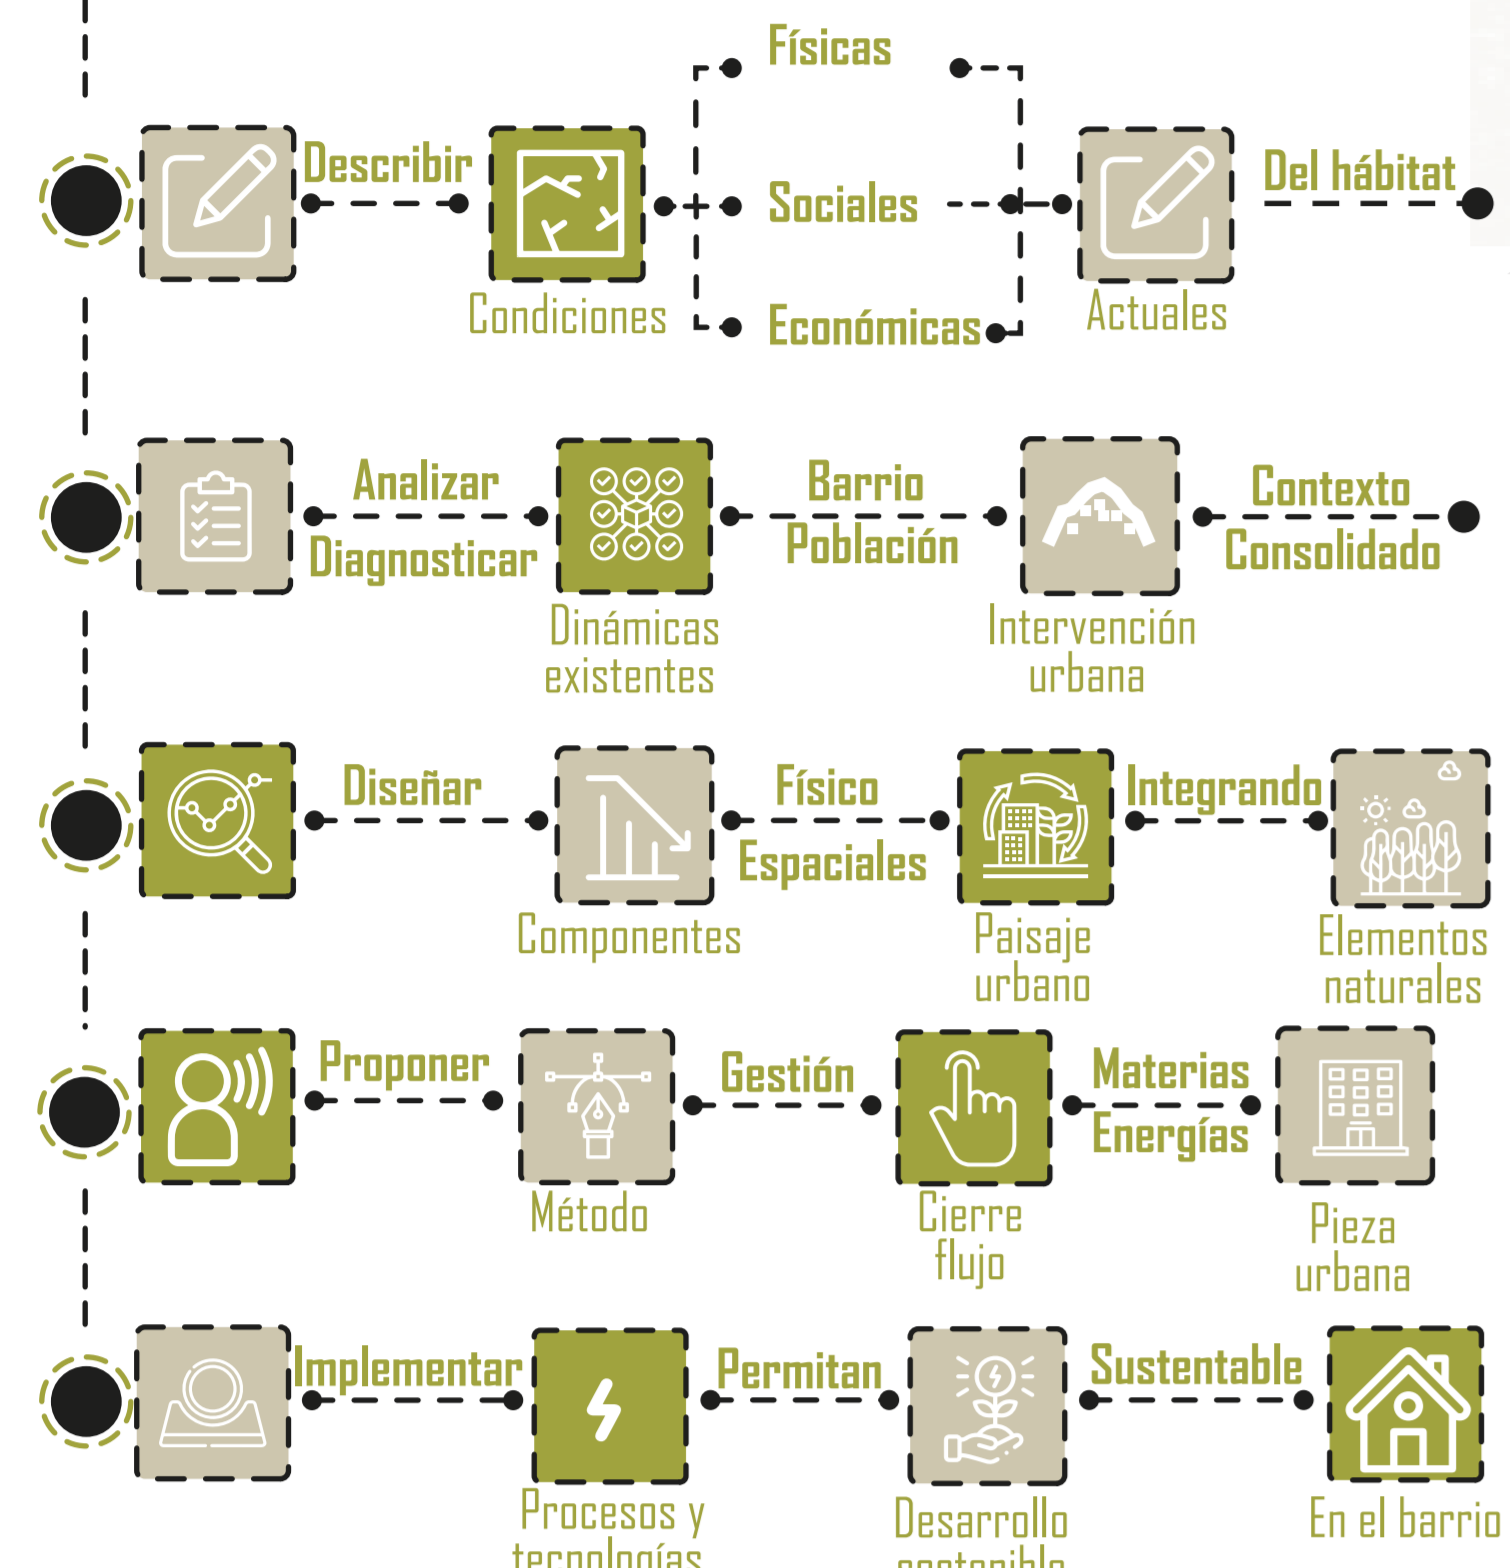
Físicas

Describir

Sociales

Del hábitat

Condiciones

Económicas

Actuales

Analizar

Diagnosticar

Barrio

Población

Contexto

Consolidado

Dinámicas existentes

Intervención urbana

Diseñar

Físico

Espaciales

Integrando

Componentes

Paisaje urbano

Elementos naturales

Proponer

Gestión

Materias

Energías

Método

Cierre flujo

Pieza urbana

Implementar

Permitan

Sustentable

Procesos y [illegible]

Desarrollo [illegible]

En el barrio